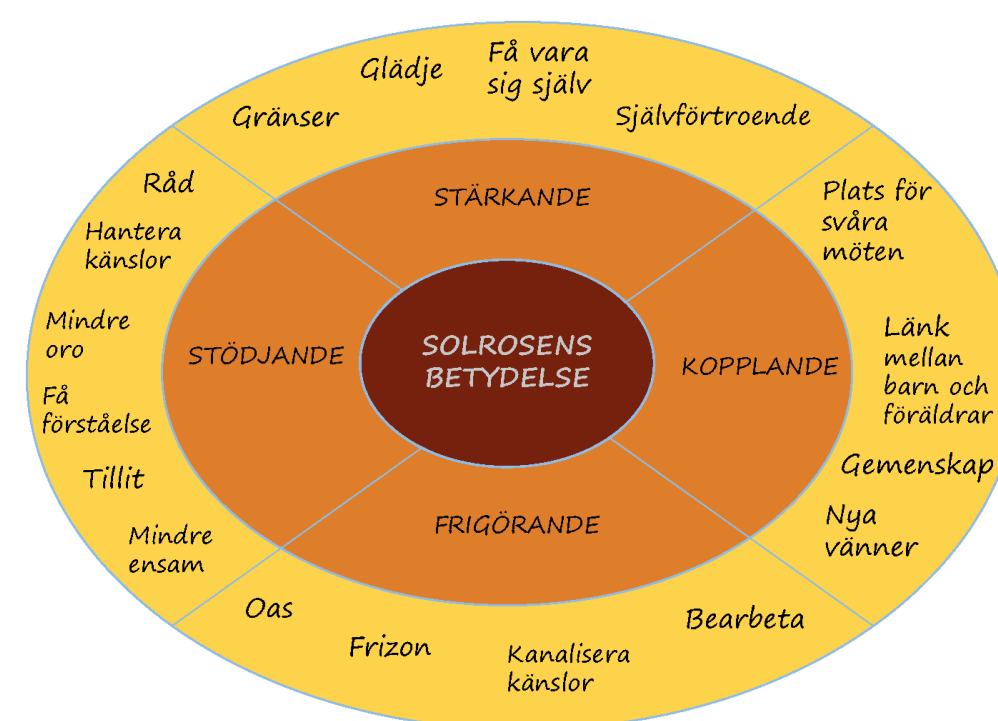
Glädje

Få vara sig själv

Gränser

Självförtroende

STÄRKANDE

Råd

Hantera känslor

Mindre oro

Få förståelse

Tillit

Mindre ensam

STÖDJANDE

SOLROSENS BETYDELSE

KOPPLANDE

Plats för svåra möten

Länk mellan barn och föräldrar

Gemenskap

Nya vänner

FRIGÖRANDE

Oas

Frizon

Kanalisera känslor

Bearbeta